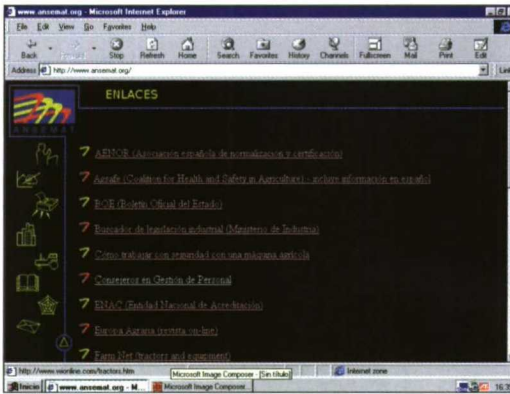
www.ansemat.org - Microsoft Internet Explorer

File Edit View Go Favorites Help

Back Forward Stop Refresh Home Search Favorites History Channels Fullscreen Mail Print Edit

Address http://www.ansemat.org/

Links

ANSEMAT

ENLACES

AENOR (Asociación española de normalización y certificación)

Agsafe (Coalition for Health and Safety in Agriculture) - incluye información en español

BOE (Boletín Oficial del Estado)

Buscador de legislación industrial (Ministerio de Industria)

Cómo trabajar con seguridad con una máquina agrícola

Consorcios en Gestión de Personal

ENAC (Entidad Nacional de Acreditación)

Revista Agraria (revista on-line)

Farm Net (tractors and equipment)

http://www.vieonline.com/tractors.htm

Microsoft Image Composer - [Sin título]

Internet zone

Inicio www.ansemat.org - M... Microsoft Image Composer 16:3